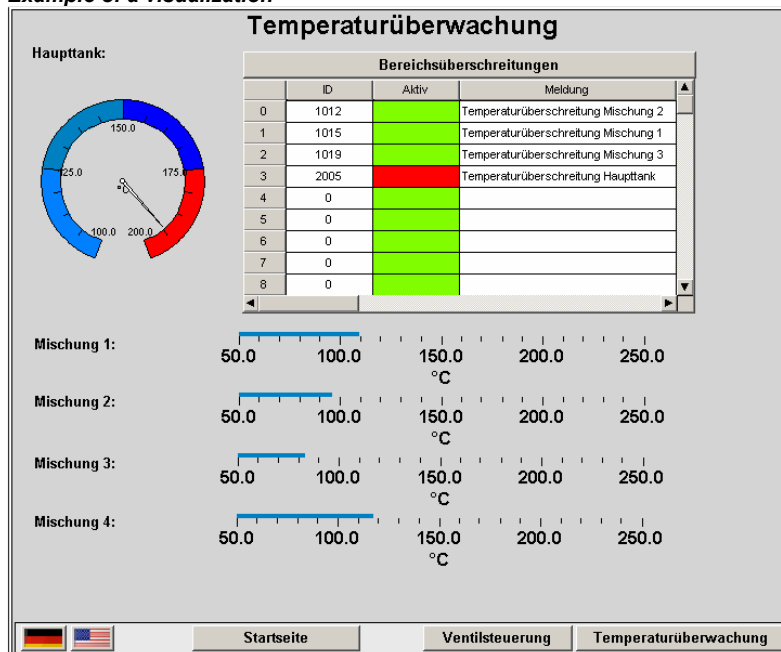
Example of a visualization:

Temperaturüberwachung

Haupttank:

150.0
125.0
175.0
°C
100.0
200.0

Bereichsüberschreitungen

| | ID | Aktiv | Meldung |
|---|---|---|---|
| 0 | 1012 | | Temperaturüberschreitung Mischung 2 |
| 1 | 1015 | | Temperaturüberschreitung Mischung 1 |
| 2 | 1019 | | Temperaturüberschreitung Mischung 3 |
| 3 | 2005 | | Temperaturüberschreitung Haupttank |
| 4 | 0 | | |
| 5 | 0 | | |
| 6 | 0 | | |
| 7 | 0 | | |
| 8 | 0 | | |

Mischung 1:
50.0 100.0 150.0 200.0 250.0
°C

Mischung 2:
50.0 100.0 150.0 200.0 250.0
°C

Mischung 3:
50.0 100.0 150.0 200.0 250.0
°C

Mischung 4:
50.0 100.0 150.0 200.0 250.0
°C

Startseite
Ventilsteuerung
Temperaturüberwachung